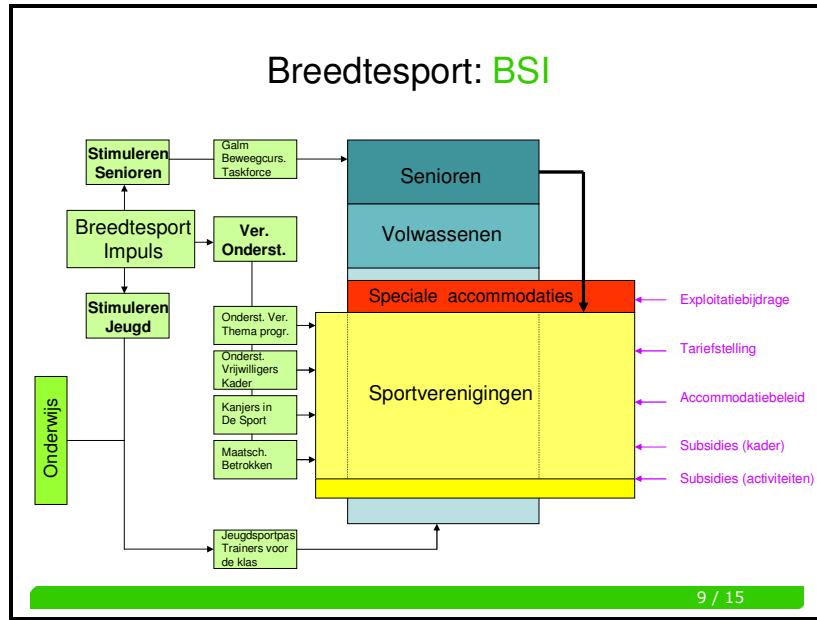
Breedtesport: BSI

Stimuleren Senioren

Galm Beweegcurs. Taskforce

Senioren

Breedtesport Impuls

Ver. Onderst.

Volwassenen

Stimuleren Jeugd

Speciale accommodaties

Exploitatiebijdrage

Onderst. Ver. Thema progr.

Tariefstelling

Onderst. Vrijwilligers Kader

Onderwijs

Sportverenigingen

Kanjers in De Sport

Accommodatiebeleid

Maatsch. Betrokken

Subsidies (kader)

Subsidies (activiteiten)

Jeugdsportpas Trainers voor de klas

9 / 15